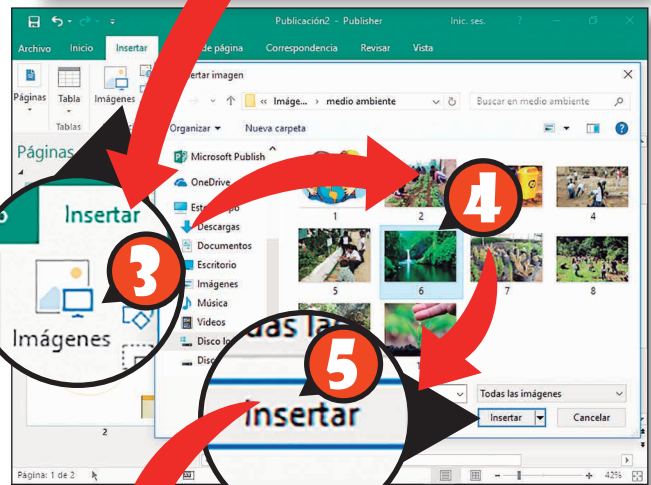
Publicación2 - Publisher
Inic. ses.
?
Archivo
Inicio
Insertar
de página
Correspondencia
Revisar
Vista
Páginas
Tabla
Imágenes
Tablas
Páginas
Insertar imagen
« Imáge... › medio ambiente
Buscar en medio ambiente
Organizar
Nueva carpeta
Microsoft Publish
OneDrive
Este equipo
Descargas
Documentos
Escritorio
Imágenes
Música
Videos
Disco lo
Disco
1
2
3
4
5
6
7
8
Insertar
3
Imágenes
4
5
Todas las
Insertar
Todas las imágenes
Insertar
Cancelar
2
Página: 1 de 2
42%